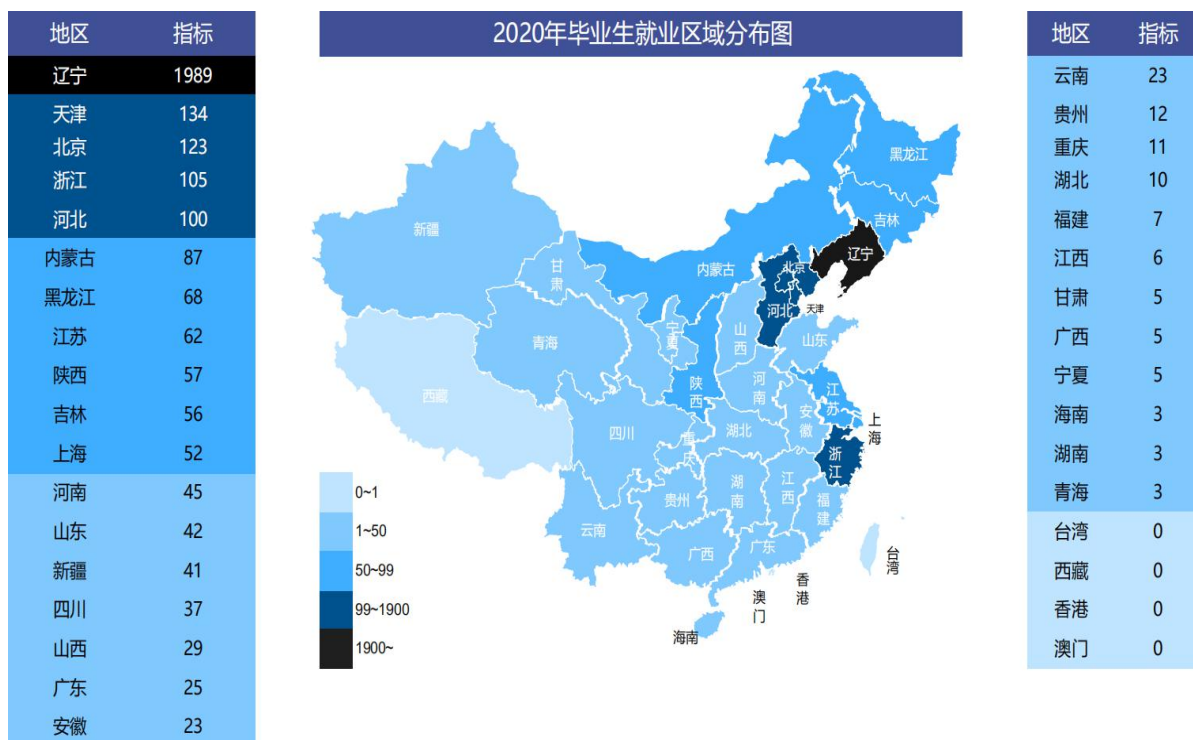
| 地区 | 指标 |
|---|---|
| 辽宁 | 1989 |
| 天津 | 134 |
| 北京 | 123 |
| 浙江 | 105 |
| 河北 | 100 |
| 内蒙古 | 87 |
| 黑龙江 | 68 |
| 江苏 | 62 |
| 陕西 | 57 |
| 吉林 | 56 |
| 上海 | 52 |
| 河南 | 45 |
| 山东 | 42 |
| 新疆 | 41 |
| 四川 | 37 |
| 山西 | 29 |
| 广东 | 25 |
| 安徽 | 23 |

2020年毕业生就业区域分布图

黑龙江 吉林 辽宁 内蒙古 北京 天津 河北 新疆 甘肃 青海 宁夏 山西 山东 西藏 陕西 河南 江苏 上海 安徽 四川 湖北 重庆 浙江 贵州 湖南 江西 福建 云南 广西 广东 台湾 香港 澳门 海南

0~1
1~50
50~99
99~1900
1900~

| 地区 | 指标 |
|---|---|
| 云南 | 23 |
| 贵州 | 12 |
| 重庆 | 11 |
| 湖北 | 10 |
| 福建 | 7 |
| 江西 | 6 |
| 甘肃 | 5 |
| 广西 | 5 |
| 宁夏 | 5 |
| 海南 | 3 |
| 湖南 | 3 |
| 青海 | 3 |
| 台湾 | 0 |
| 西藏 | 0 |
| 香港 | 0 |
| 澳门 | 0 |